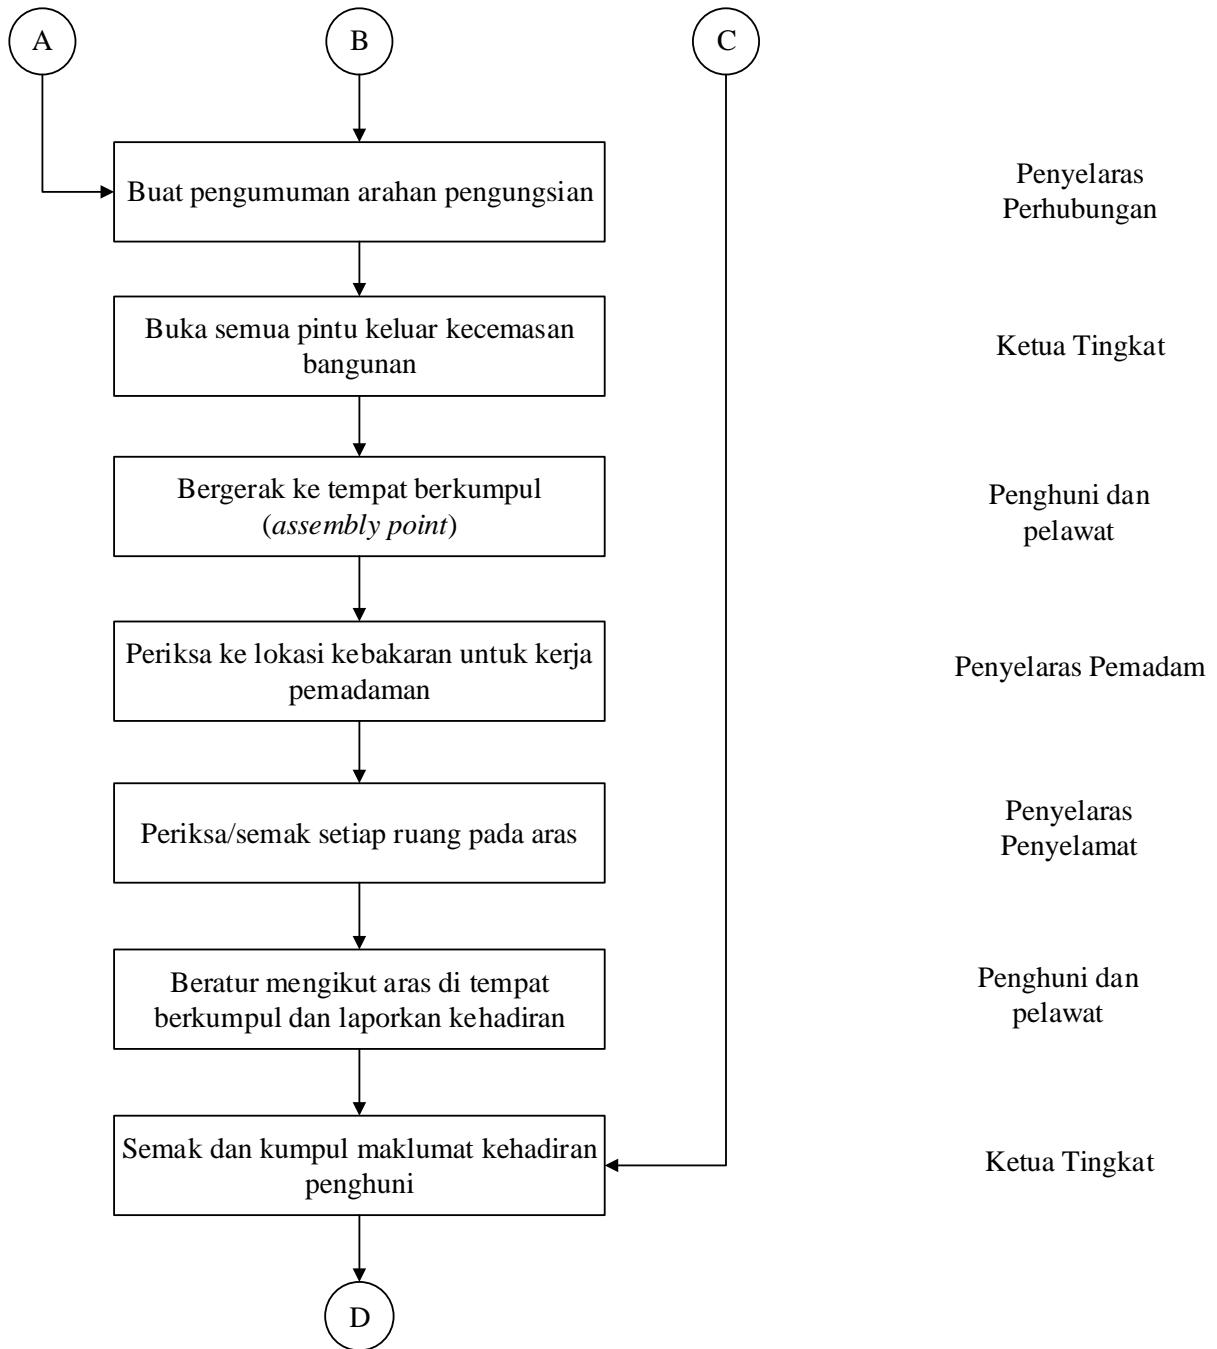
A

B

C

Buat pengumuman arahan pengungsian

Penyelaras Perhubungan

Buka semua pintu keluar kecemasan bangunan

Ketua Tingkat

Bergerak ke tempat berkumpul (*assembly point*)

Penghuni dan pelawat

Periksa ke lokasi kebakaran untuk kerja pemadaman

Penyelaras Pemadam

Periksa/semak setiap ruang pada aras

Penyelaras Penyelamat

Beratur mengikut aras di tempat berkumpul dan laporkan kehadiran

Penghuni dan pelawat

Semak dan kumpul maklumat kehadiran penghuni

Ketua Tingkat

D